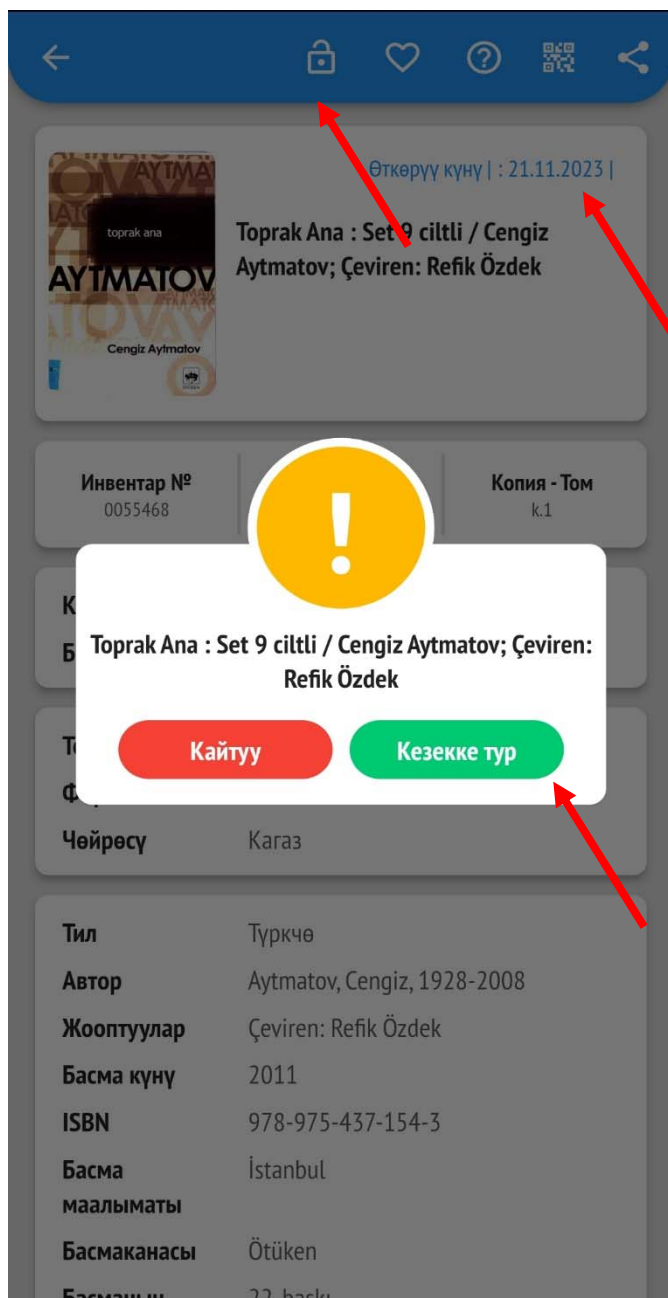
AYTMATOV
toprak ana
AYTMATOV
Cengiz Aytmatov

Өткөрүү күнү | : 21.11.2023 |

Toprak Ana : Set 9 ciltli / Cengiz Aytmatov; Çeviren: Refik Özdek

Инвентар №
0055468

Копия - Том
k.1

К
Б

Toprak Ana : Set 9 ciltli / Cengiz Aytmatov; Çeviren: Refik Özdek

Кайтуу
Кезекке тур

Т
Ф

Чөйрөсү Кагаз

| | |
|---|---|
| Тил | Түркчө |
| Автор | Aytmatov, Cengiz, 1928-2008 |
| Жооптуулар | Çeviren: Refik Özdek |
| Басма күнү | 2011 |
| ISBN | 978-975-437-154-3 |
| Басма маалыматы | İstanbul |
| Басмаканасы | Ötüken |
| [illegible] | 22. baskı |